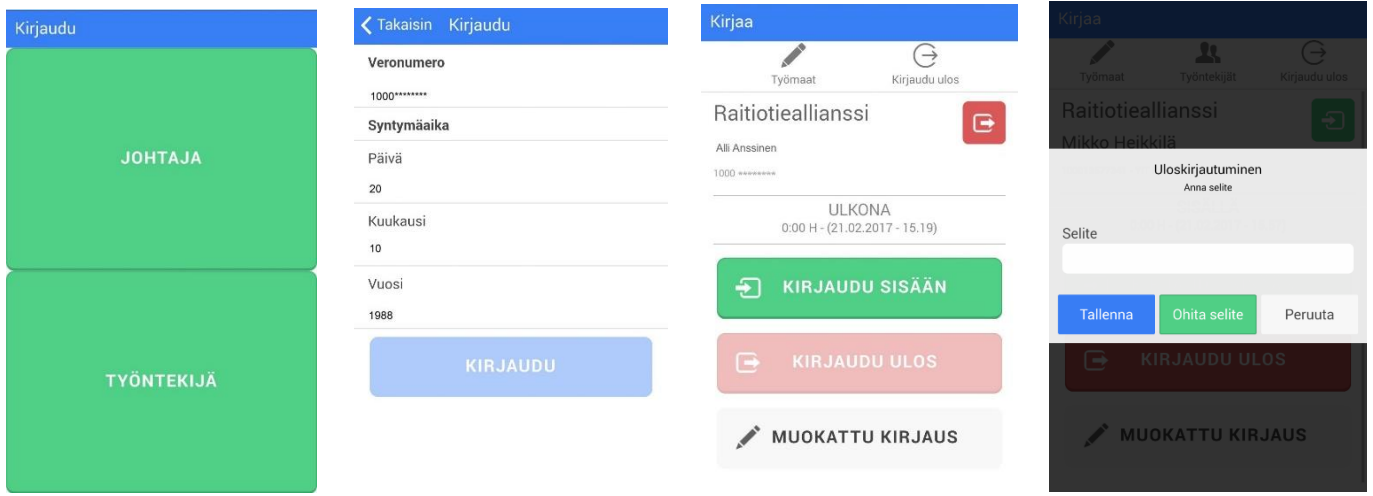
Kirjaudu

JOHTAJA

TYÖNTEKIJÄ

Takaisin Kirjaudu

Veronumero

1000********

Syntymäaika

Päivä

20

Kuukausi

10

Vuosi

1988

KIRJAUDU

Kirjaa

Työmaat

Kirjaudu ulos

Raitiotieallianssi

Alli Anssinen

1000 ********

ULKONA

0:00 H - (21.02.2017 - 15.19)

KIRJAUDU SISÄÄN

KIRJAUDU ULOS

MUOKATTU KIRJAUS

Kirjaa

Työmaat

Työntekijät

Kirjaudu ulos

Raitiotieallianssi

Mikko Heikkilä

Uloskirjautuminen

Anna selite

Selite

Tallenna

Ohita selite

Peruuta

KIRJAUDU ULOS

MUOKATTU KIRJAUS